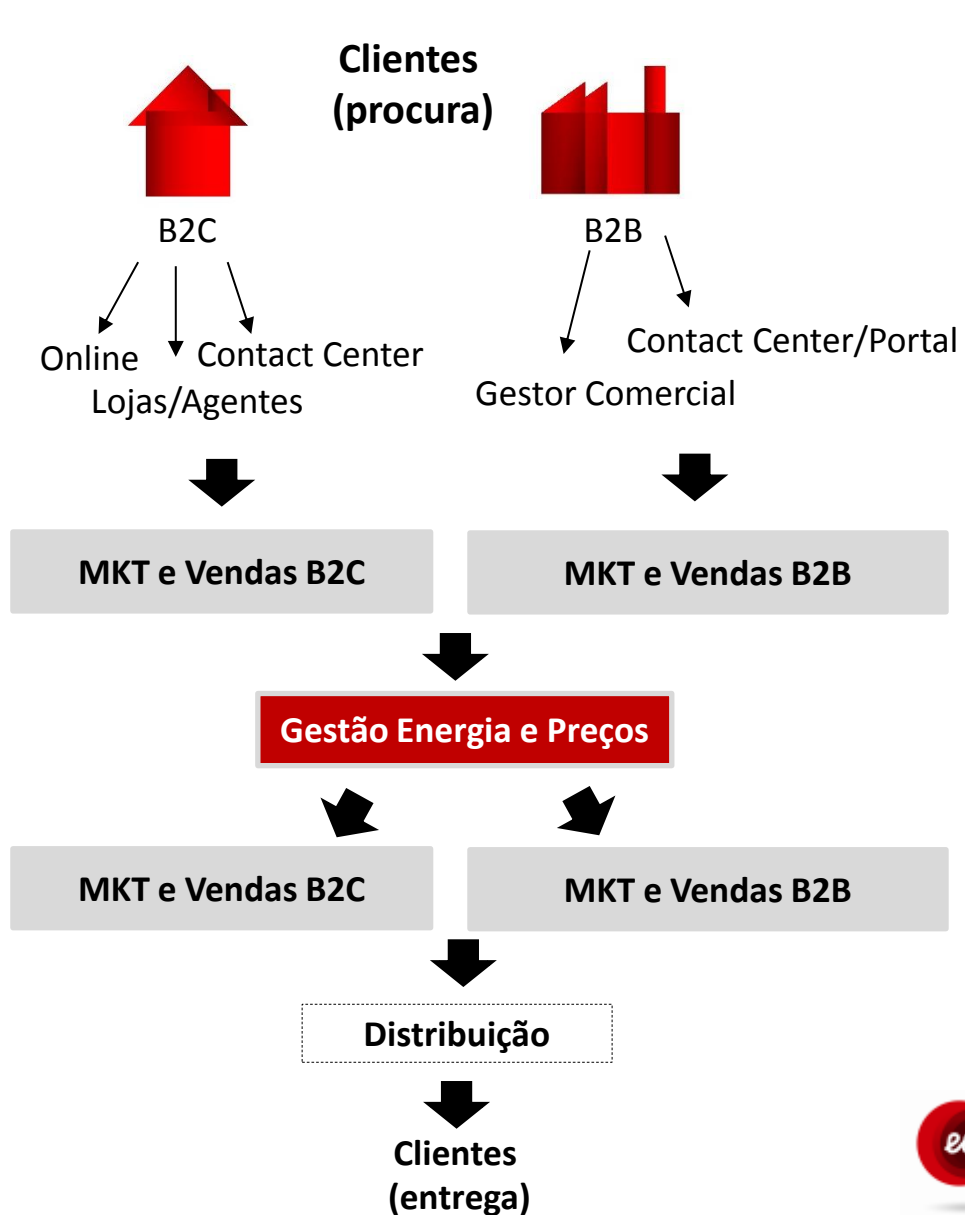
Clientes
(procura)

B2C

Online
Lojas/Agentes
Contact Center

B2B

Gestor Comercial
Contact Center/Portal

MKT e Vendas B2C

MKT e Vendas B2B

Gestão Energia e Preços

MKT e Vendas B2C

MKT e Vendas B2B

Distribuição

Clientes
(entrega)

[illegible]